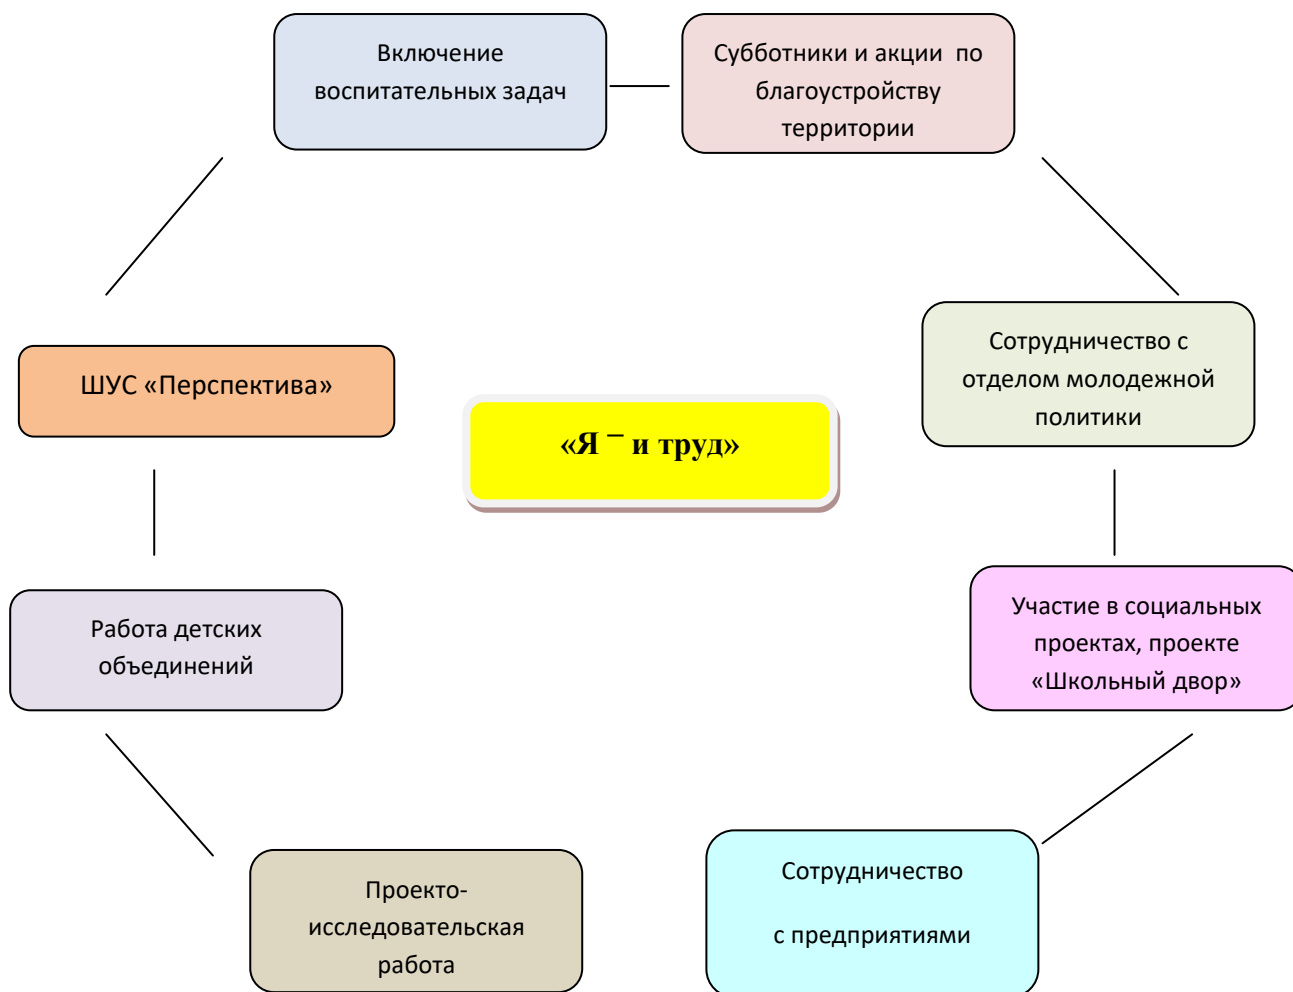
Включение воспитательных задач

Субботники и акции по благоустройству территории

ШУС «Перспектива»

«Я – и труд»

Сотрудничество с отделом молодежной политики

Работа детских объединений

Участие в социальных проектах, проекте «Школьный двор»

Проекто-исследовательская работа

Сотрудничество

с предприятиями